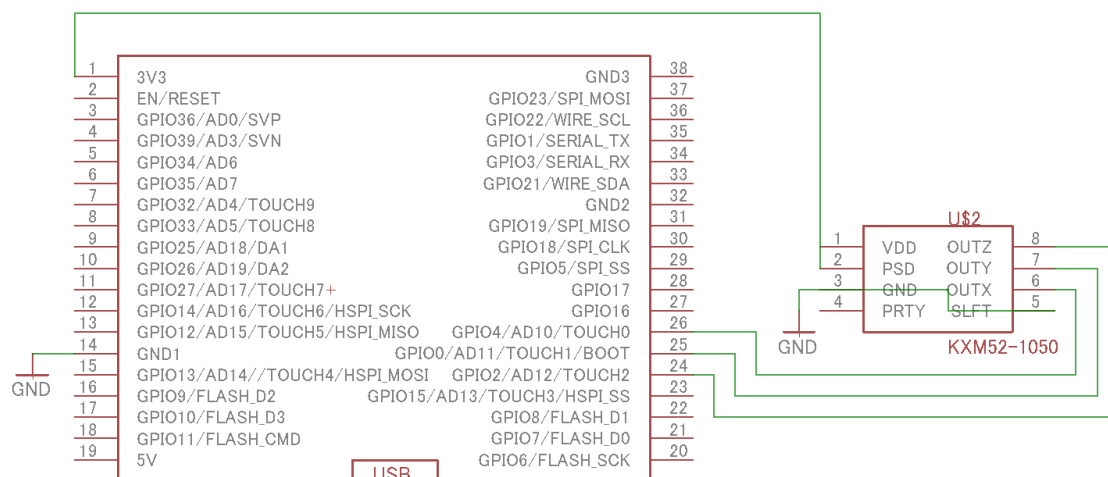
1 3V3
2 EN/RESET
3 GPIO36/AD0/SVP
4 GPIO39/AD3/SVN
5 GPIO34/AD6
6 GPIO35/AD7
7 GPIO32/AD4/TOUCH9
8 GPIO33/AD5/TOUCH8
9 GPIO25/AD18/DA1
10 GPIO26/AD19/DA2
11 GPIO27/AD17/TOUCH7
12 GPIO14/AD16/TOUCH6/HSPI_SCK
13 GPIO12/AD15/TOUCH5/HSPI_MISO
14 GND1
15 GPIO13/AD14//TOUCH4/HSPI_MOSI
16 GPIO9/FLASH_D2
17 GPIO10/FLASH_D3
18 GPIO11/FLASH_CMD
19 5V

GND

38 GND3
37 GPIO23/SPI_MOSI
36 GPIO22/WIRE_SCL
35 GPIO1/SERIAL_TX
34 GPIO3/SERIAL_RX
33 GPIO21/WIRE_SDA
32 GND2
31 GPIO19/SPI_MISO
30 GPIO18/SPI_CLK
29 GPIO5/SPI_SS
28 GPIO17
27 GPIO16
26 GPIO4/AD10/TOUCH0
25 GPIO0/AD11/TOUCH1/BOOT
24 GPIO2/AD12/TOUCH2
23 GPIO15/AD13/TOUCH3/HSPI_SS
22 GPIO8/FLASH_D1
21 GPIO7/FLASH_D0
20 GPIO6/FLASH_SCK

USB

U$2
1 VDD
2 PSD
3 GND
4 PRTY
OUTZ 8
OUTY 7
OUTX 6
SLFT 5
GND
KXM52-1050